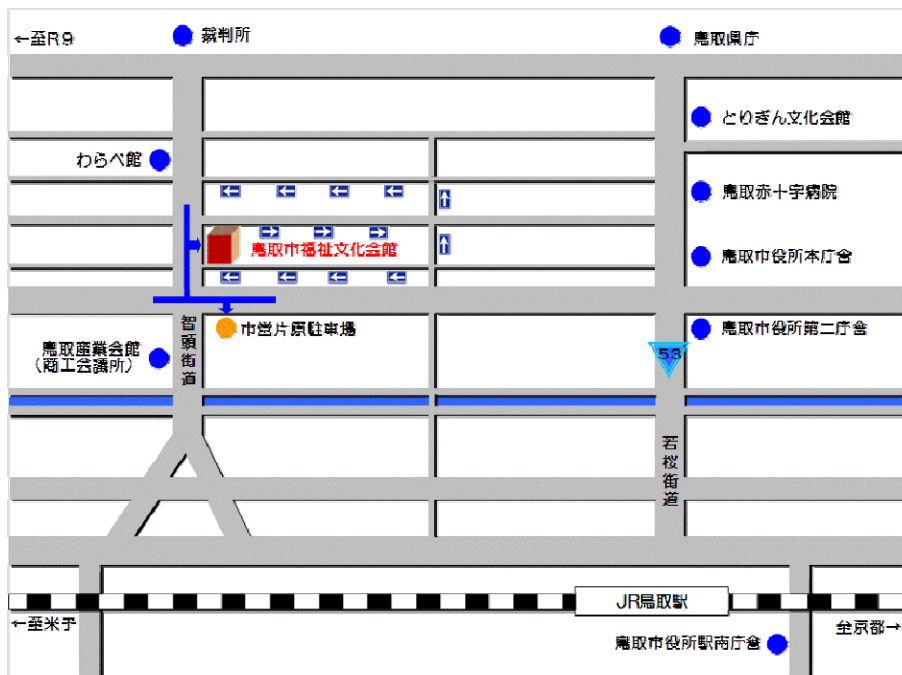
←至R9
裁判所
鳥取県庁
とりぎん文化会館
わらべ館
鳥取赤十字病院
鳥取市福祉文化会館
鳥取市役所本庁舎
智頭街道
市営片原駐車場
鳥取市役所第二庁舎
鳥取商業会館
（商工会議所）
53
若桜街道
JR鳥取駅
←至米子
至京都→
鳥取市役所駅南庁舎